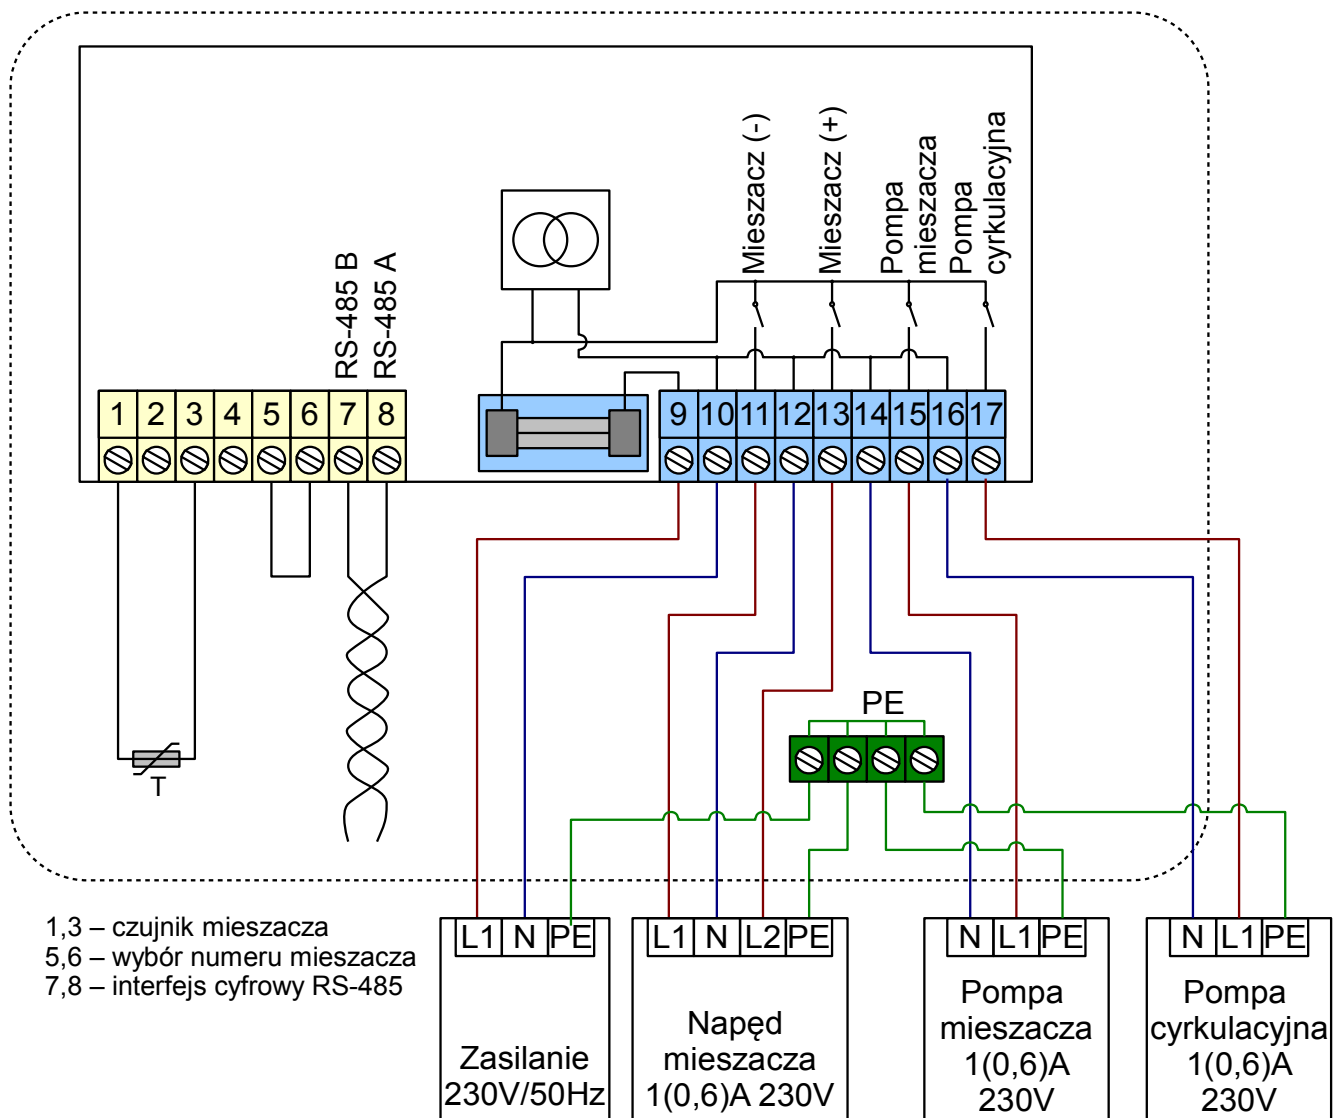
Mieszacz (-)
Mieszacz (+)
Pompa mieszacza
Pompa cyrkulacyjna

RS-485 B
RS-485 A

| 1 | 2 | 3 | 4 | 5 | 6 | 7 | 8 |
|---|---|---|---|---|---|---|---|

| 9 | 10 | 11 | 12 | 13 | 14 | 15 | 16 | 17 |
|---|---|---|---|---|---|---|---|---|

T

PE

1,3 – czujnik mieszacza
5,6 – wybór numeru mieszacza
7,8 – interfejs cyfrowy RS-485

| L1 | N | PE |
|---|---|---|

Zasilanie 230V/50Hz

| L1 | N | L2 | PE |
|---|---|---|---|

Napęd mieszacza 1(0,6)A 230V

| N | L1 | PE |
|---|---|---|

Pompa mieszacza 1(0,6)A 230V

| N | L1 | PE |
|---|---|---|

Pompa cyrkulacyjna 1(0,6)A 230V